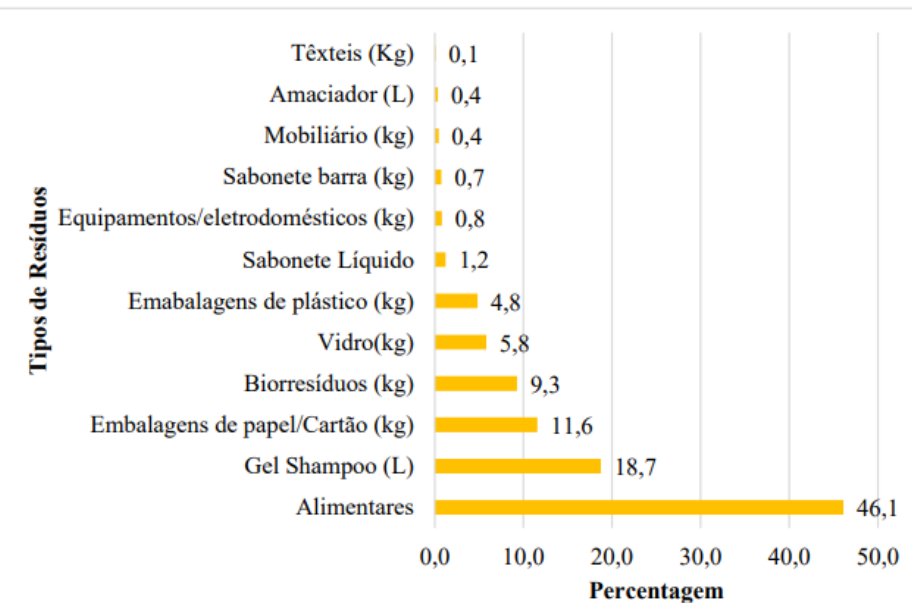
Tipos de Resíduos

Têxteis (Kg) 0,1
Amaciador (L) 0,4
Mobiliário (kg) 0,4
Sabonete barra (kg) 0,7
Equipamentos/eletrodomésticos (kg) 0,8
Sabonete Líquido 1,2
Emabalagens de plástico (kg) 4,8
Vidro(kg) 5,8
Biorresíduos (kg) 9,3
Embalagens de papel/Cartão (kg) 11,6
Gel Shampoo (L) 18,7
Alimentares 46,1

0,0 10,0 20,0 30,0 40,0 50,0
Percentagem